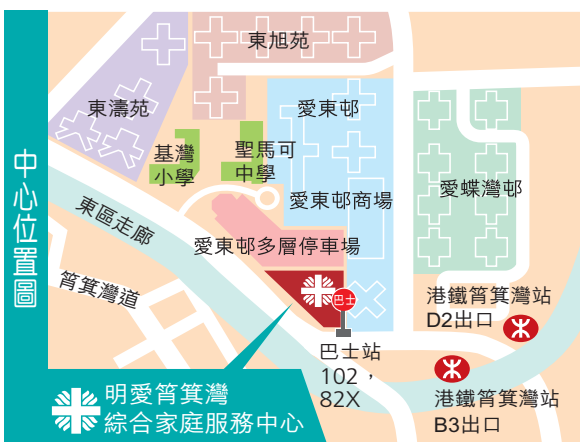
中心位置圖

東旭苑

東濤苑

愛東邨

基灣小學

聖馬可中學

愛東邨商場

愛蝶灣邨

東區走廊

愛東邨多層停車場

筲箕灣道

巴士

港鐵筲箕灣站 D2出口

巴士站 102， 82X

港鐵筲箕灣站 B3出口

明愛筲箕灣綜合家庭服務中心